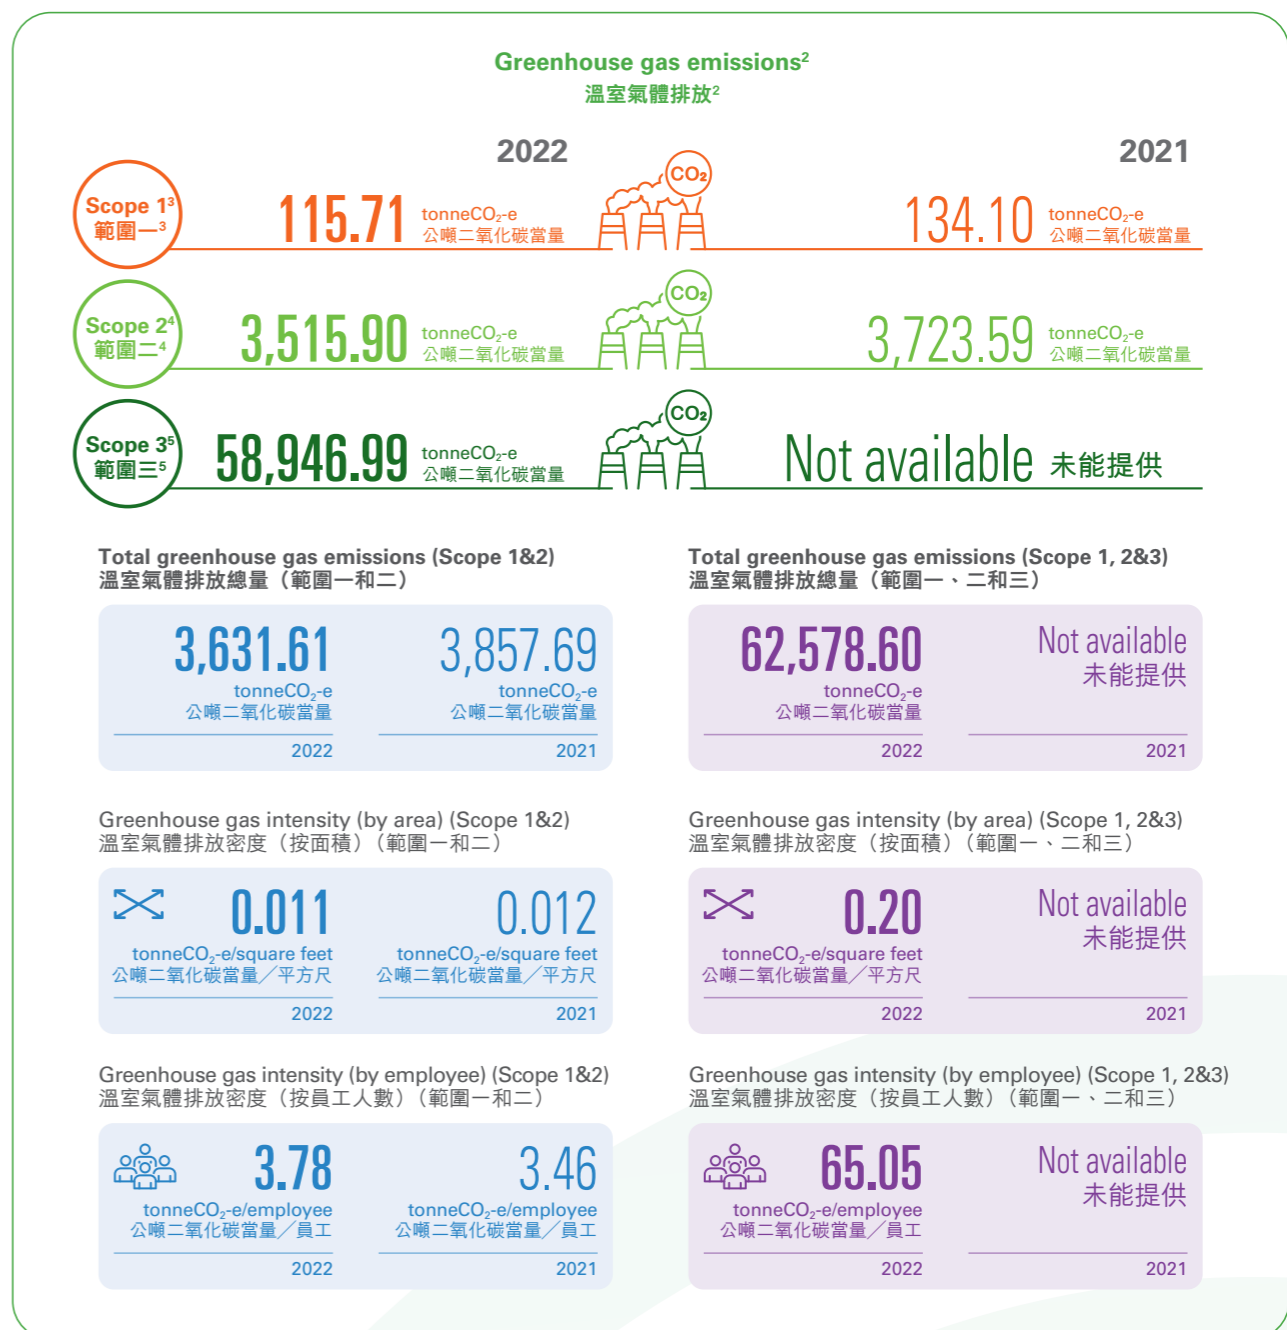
Greenhouse gas emissions$^2$
溫室氣體排放$^2$

2022

2021

Scope 1$^3$
範圍一$^3$

115.71 tonne$CO_2$-e
公噸二氧化碳當量

$CO_2$

134.10 tonne$CO_2$-e
公噸二氧化碳當量

Scope 2$^4$
範圍二$^4$

3,515.90 tonne$CO_2$-e
公噸二氧化碳當量

$CO_2$

3,723.59 tonne$CO_2$-e
公噸二氧化碳當量

Scope 3$^5$
範圍三$^5$

58,946.99 tonne$CO_2$-e
公噸二氧化碳當量

$CO_2$

Not available 未能提供

Total greenhouse gas emissions (Scope 1&2)
溫室氣體排放總量（範圍一和二）

3,631.61
tonne$CO_2$-e
公噸二氧化碳當量
2022

3,857.69
tonne$CO_2$-e
公噸二氧化碳當量
2021

Total greenhouse gas emissions (Scope 1, 2&3)
溫室氣體排放總量（範圍一、二和三）

62,578.60
tonne$CO_2$-e
公噸二氧化碳當量
2022

Not available
未能提供
2021

Greenhouse gas intensity (by area) (Scope 1&2)
溫室氣體排放密度（按面積）（範圍一和二）

0.011
tonne$CO_2$-e/square feet
公噸二氧化碳當量／平方尺
2022

0.012
tonne$CO_2$-e/square feet
公噸二氧化碳當量／平方尺
2021

Greenhouse gas intensity (by area) (Scope 1, 2&3)
溫室氣體排放密度（按面積）（範圍一、二和三）

0.20
tonne$CO_2$-e/square feet
公噸二氧化碳當量／平方尺
2022

Not available
未能提供
2021

Greenhouse gas intensity (by employee) (Scope 1&2)
溫室氣體排放密度（按員工人數）（範圍一和二）

3.78
tonne$CO_2$-e/employee
公噸二氧化碳當量／員工
2022

3.46
tonne$CO_2$-e/employee
公噸二氧化碳當量／員工
2021

Greenhouse gas intensity (by employee) (Scope 1, 2&3)
溫室氣體排放密度（按員工人數）（範圍一、二和三）

65.05
tonne$CO_2$-e/employee
公噸二氧化碳當量／員工
2022

Not available
未能提供
2021